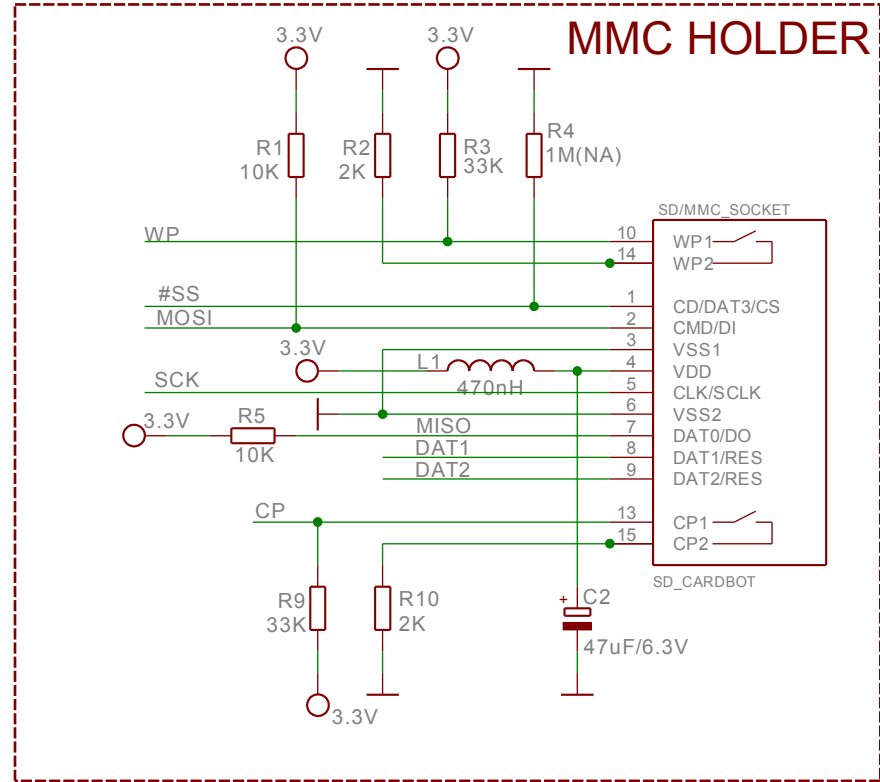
MMC HOLDER

3.3V
3.3V
R1
10K
R2
2K
R3
33K
R4
1M(NA)

SD/MMC_SOCKET
WP
10
WP1
14
WP2
#SS
1
CD/DAT3/CS
MOSI
2
CMD/DI
3.3V
3
VSS1
L1
4
VDD
470nH
SCK
5
CLK/SCLK
6
VSS2
3.3V
R5
MISO
7
DAT0/DO
10K
DAT1
8
DAT1/RES
DAT2
9
DAT2/RES
CP
13
CP1
15
CP2
SD_CARDBOT
R9
33K
R10
2K
+
C2
47uF/6.3V
3.3V